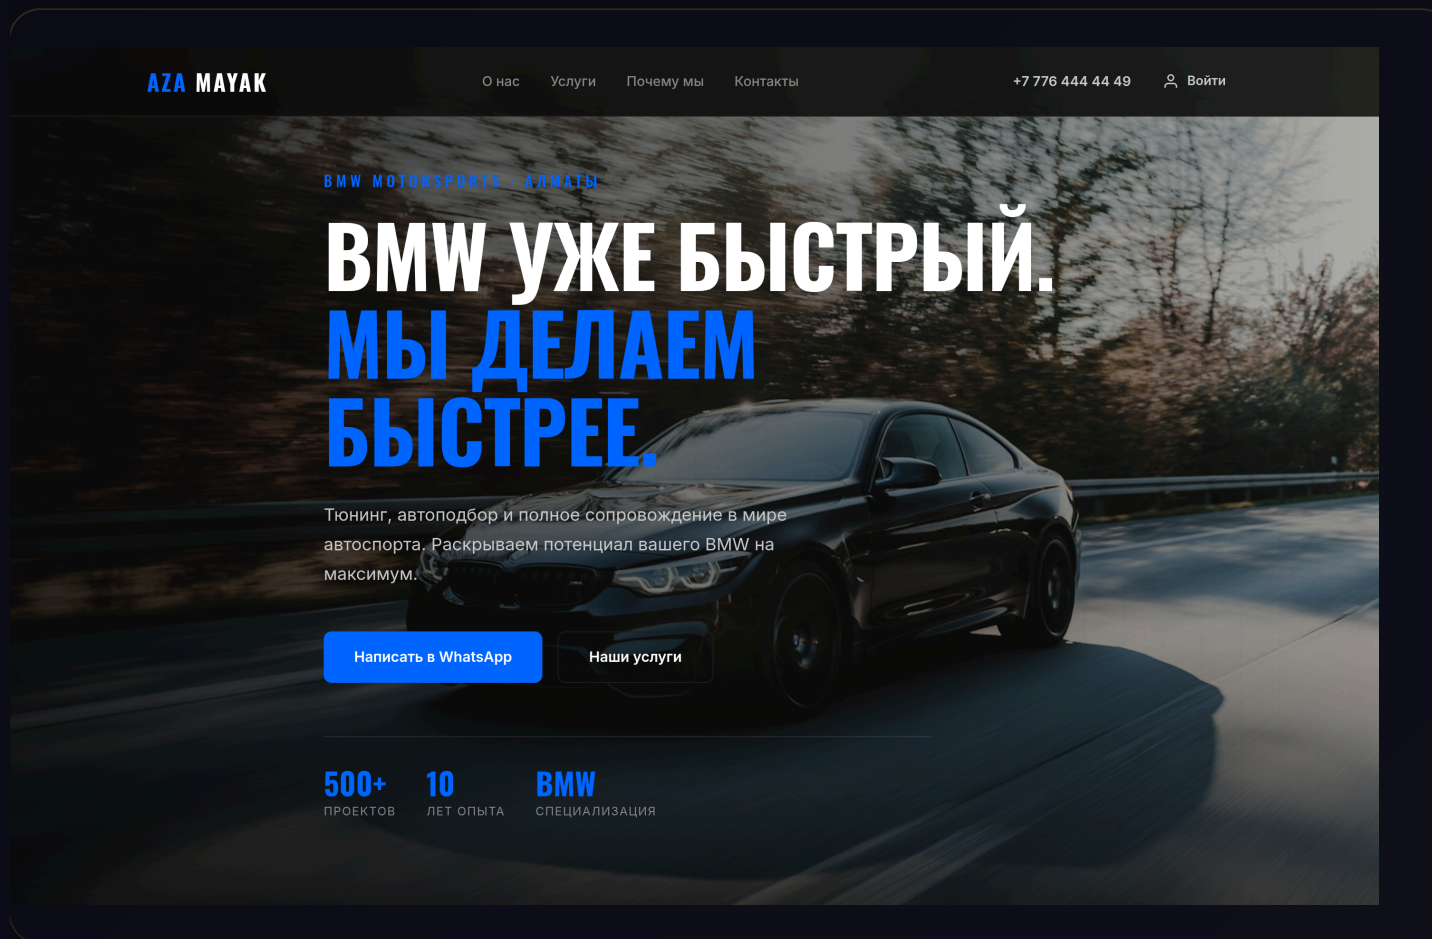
AZA MAYAK

О нас Услуги Почему мы Контакты

+7 776 444 44 49

Войти

BMW MOTORSPORTS · АЛМАТЫ

BMW УЖЕ БЫСТРЫЙ.
МЫ ДЕЛАЕМ БЫСТРЕЕ.

Тюнинг, автоподбор и полное сопровождение в мире автоспорта. Раскрываем потенциал вашего BMW на максимум.

Написать в WhatsApp

Наши услуги

500+
ПРОЕКТОВ

10
ЛЕТ ОПЫТА

BMW
СПЕЦИАЛИЗАЦИЯ